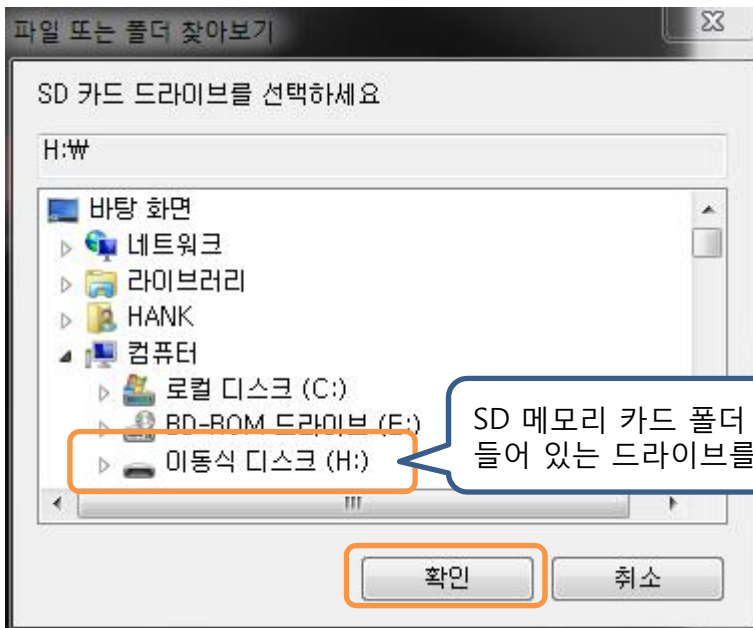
파일 또는 폴더 찾아보기

SD 카드 드라이브를 선택하세요

H:₩

바탕 화면
네트워크
라이브러리
HANK
컴퓨터
로컬 디스크 (C:)
BD-ROM 드라이브 (E:)
이동식 디스크 (H:)

SD 메모리 카드 폴더
들어 있는 드라이브를

확인
취소